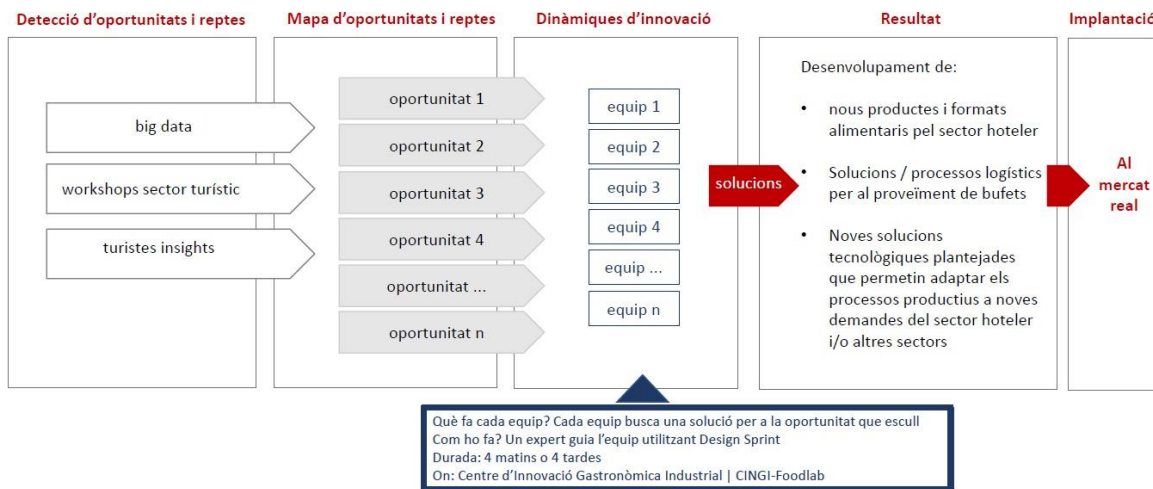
Detecció d'oportunitats i reptes

big data

workshops sector turístic

turistes insights

Mapa d'oportunitats i reptes

oportunitat 1

oportunitat 2

oportunitat 3

oportunitat 4

oportunitat ...

oportunitat n

Dinàmiques d'innovació

equip 1

equip 2

equip 3

equip 4

equip ...

equip n

solucions

Resultat

Desenvolupament de:

• nous productes i formats alimentaris pel sector hoteler

• Solucions / processos logístics per al proveïment de bufets

• Noves solucions tecnològiques plantejades que permetin adaptar els processos productius a noves demandes del sector hoteler i/o altres sectors

Implantació

Al mercat real

Què fa cada equip? Cada equip busca una solució per a la oportunitat que escull
Com ho fa? Un expert guia l'equip utilitzant Design Sprint
Durada: 4 matins o 4 tardes
On: Centre d'Innovació Gastronòmica Industrial | CINGI-Foodlab